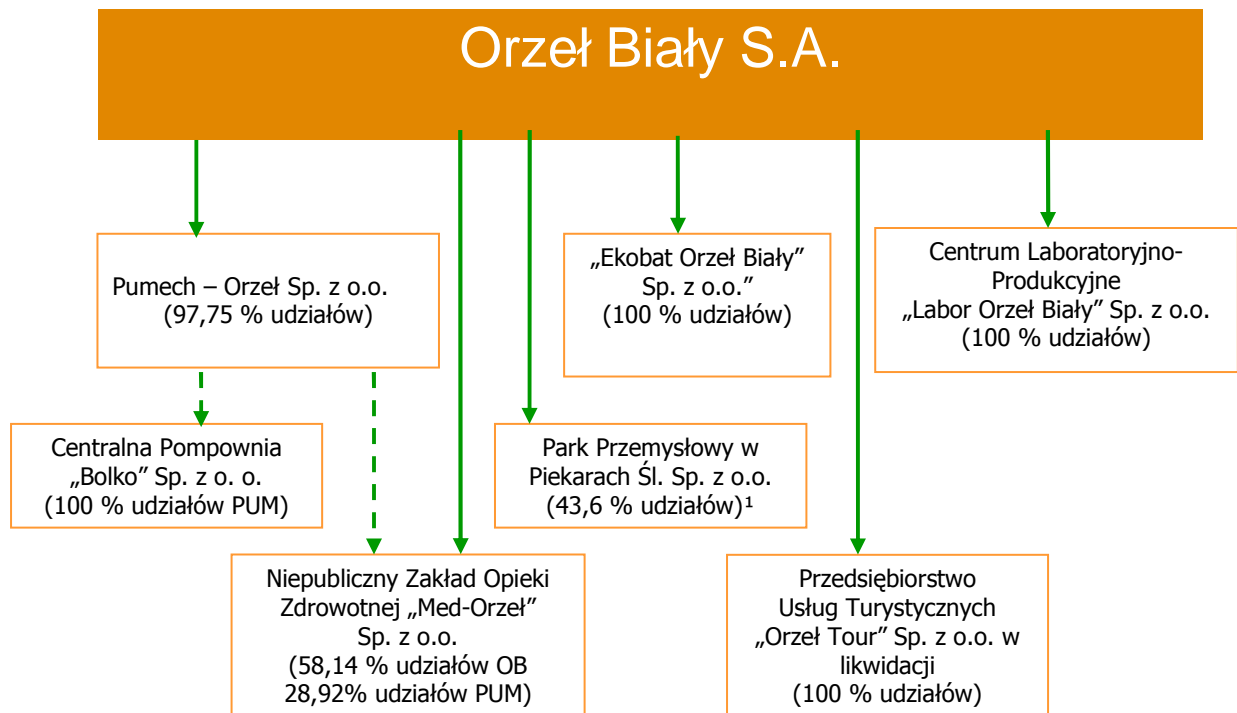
Orzeł Biały S.A.

Pumech – Orzeł Sp. z o.o. (97,75 % udziałów)

„Ekobat Orzeł Biały” Sp. z o.o.” (100 % udziałów)

Centrum Laboratoryjno-Produkcyjne „Labor Orzeł Biały” Sp. z o.o. (100 % udziałów)

Centralna Pompownia „Bolko” Sp. z o. o. (100 % udziałów PUM)

Park Przemysłowy w Piekarach Śl. Sp. z o.o. (43,6 % udziałów)¹

Niepubliczny Zakład Opieki Zdrowotnej „Med-Orzeł” Sp. z o.o. (58,14 % udziałów OB 28,92% udziałów PUM)

Przedsiębiorstwo Usług Turystycznych „Orzeł Tour” Sp. z o.o. w likwidacji (100 % udziałów)